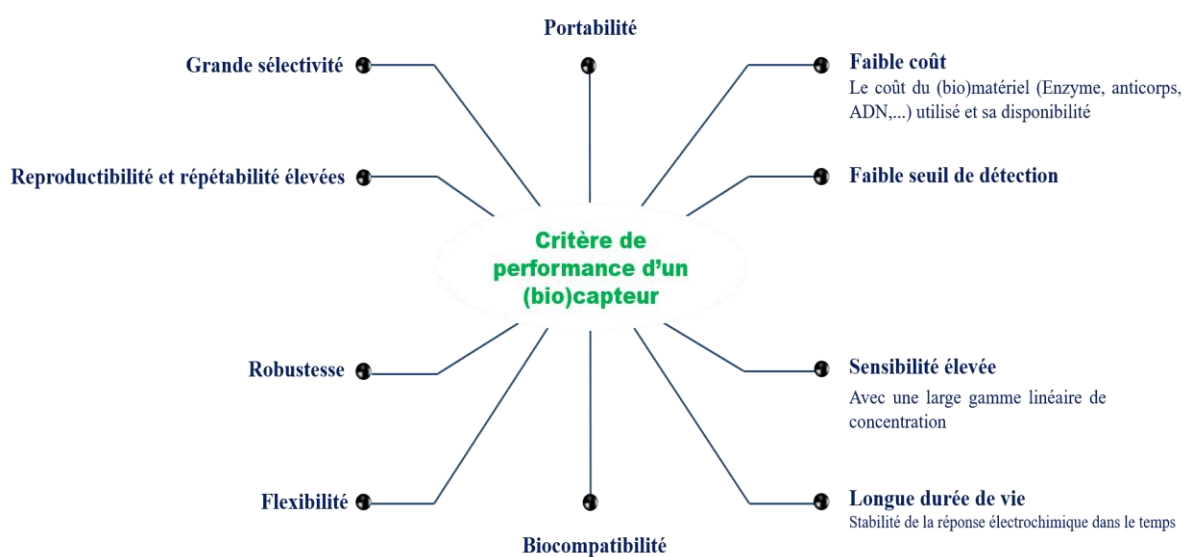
Portabilité

Grande sélectivité

Faible coût
Le coût du (bio)matériel (Enzyme, anticorps, ADN,...) utilisé et sa disponibilité

Reproductibilité et répétabilité élevées

Faible seuil de détection

Critère de performance d'un (bio)capteur

Robustesse

Sensibilité élevée
Avec une large gamme linéaire de concentration

Flexibilité

Longue durée de vie
Stabilité de la réponse électrochimique dans le temps

Biocompatibilité